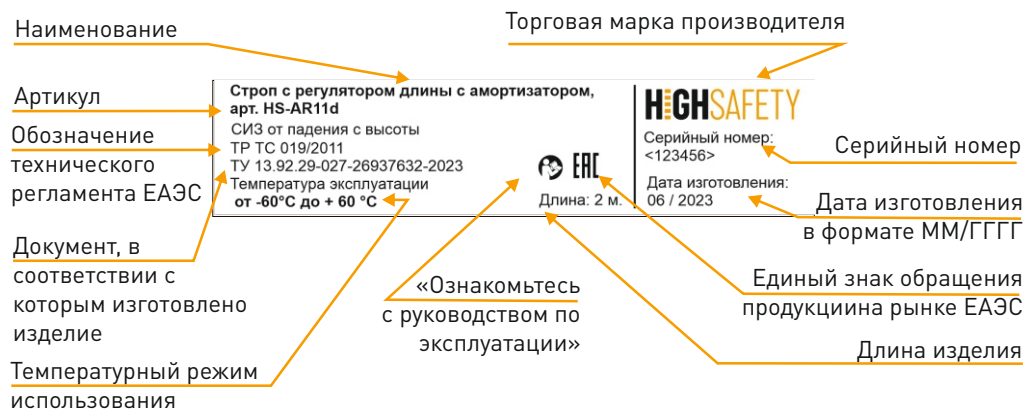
Наименование

Торговая марка производителя

Артикул

Обозначение технического регламента ЕАЭС

Документ, в соответствии с которым изготовлено изделие

Температурный режим использования

Строп с регулятором длины с амортизатором, арт. HS-AR11d

СИЗ от падения с высоты

ТР ТС 019/2011

ТУ 13.92.29-027-26937632-2023

Температура эксплуатации от -60°C до + 60 °C

ЕАС

Длина: 2 м.

HIGHSAFETY

Серийный номер: <123456>

Дата изготовления: 06 / 2023

Серийный номер

Дата изготовления в формате ММ/ГГГГ

Единый знак обращения продукциина рынке ЕАЭС

Длина изделия

«Ознакомьтесь с руководством по эксплуатации»